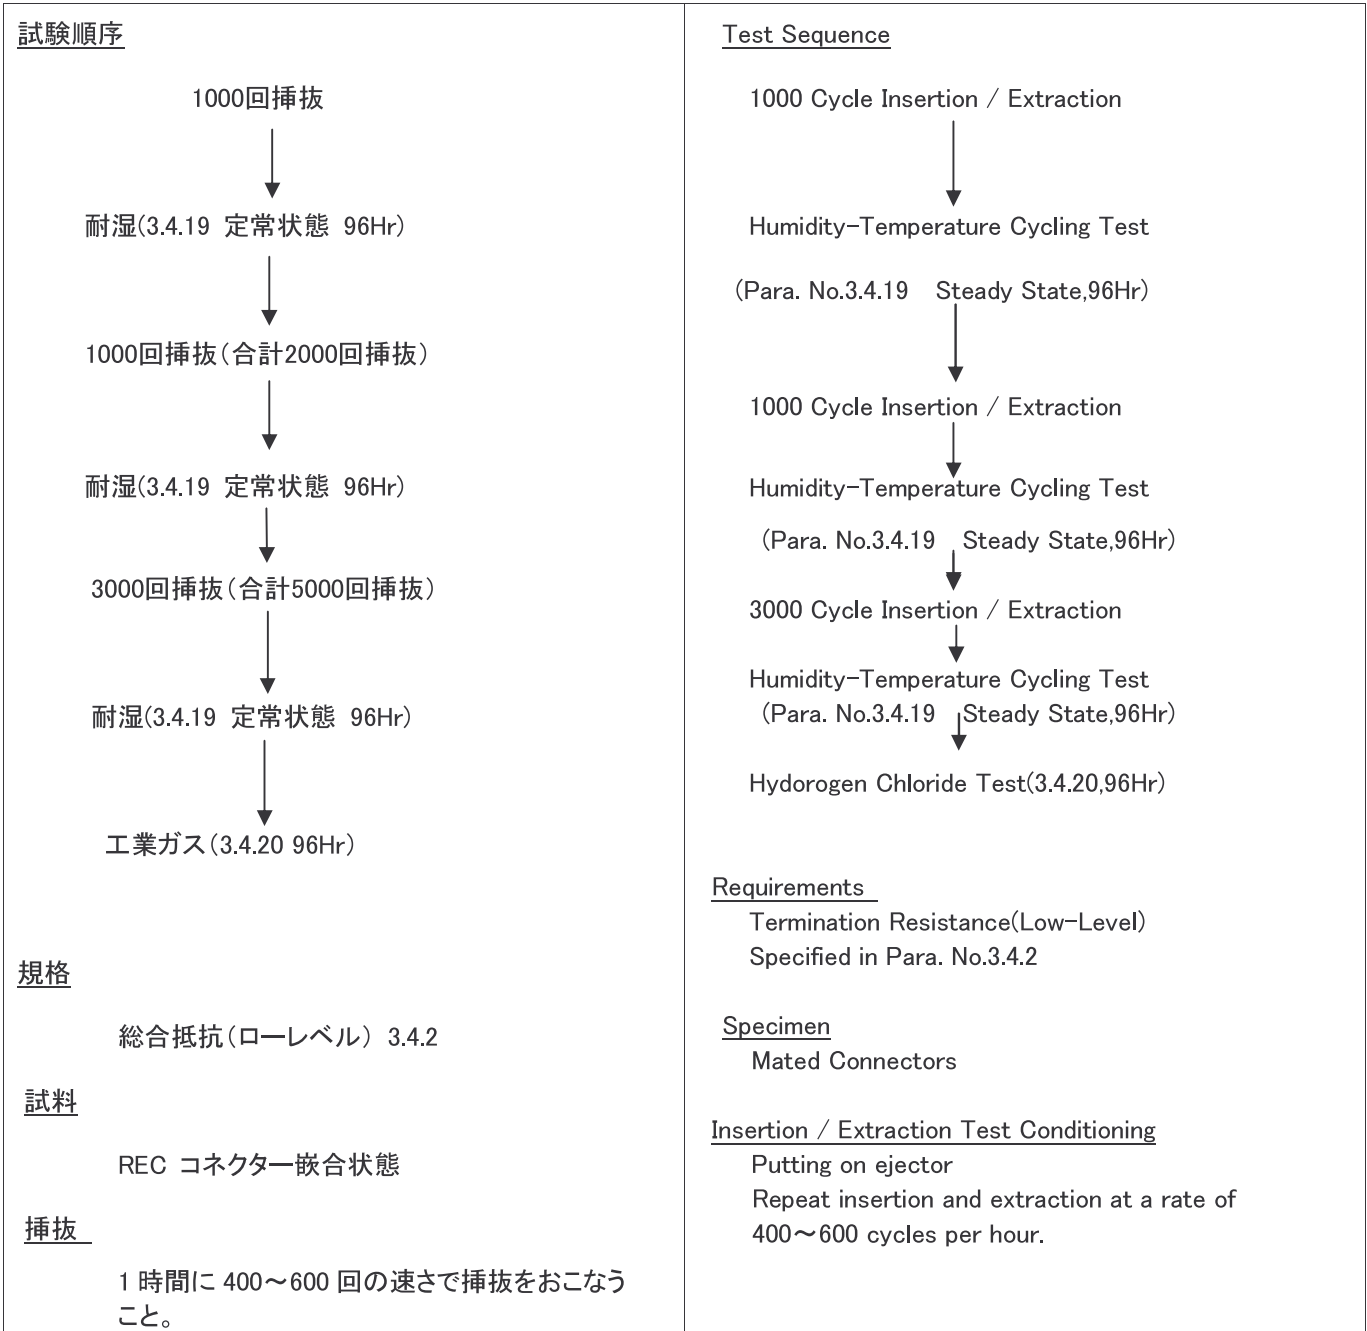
試験順序

1000回挿抜

耐湿(3.4.19 定常状態 96Hr)

1000回挿抜（合計2000回挿抜）

耐湿(3.4.19 定常状態 96Hr)

3000回挿抜（合計5000回挿抜）

耐湿(3.4.19 定常状態 96Hr)

工業ガス（3.4.20 96Hr）

規格

総合抵抗（ローレベル） 3.4.2

試料

REC コネクター嵌合状態

挿抜

1 時間に 400～600 回の速さで挿抜をおこなうこと。

Test Sequence

1000 Cycle Insertion / Extraction

Humidity-Temperature Cycling Test

(Para. No.3.4.19 Steady State,96Hr)

1000 Cycle Insertion / Extraction

Humidity-Temperature Cycling Test

(Para. No.3.4.19 Steady State,96Hr)

3000 Cycle Insertion / Extraction

Humidity-Temperature Cycling Test
(Para. No.3.4.19 Steady State,96Hr)

Hydorogen Chloride Test(3.4.20,96Hr)

Requirements
Termination Resistance(Low-Level)
Specified in Para. No.3.4.2

Specimen
Mated Connectors

Insertion / Extraction Test Conditioning
Putting on ejector
Repeat insertion and extraction at a rate of 400～600 cycles per hour.